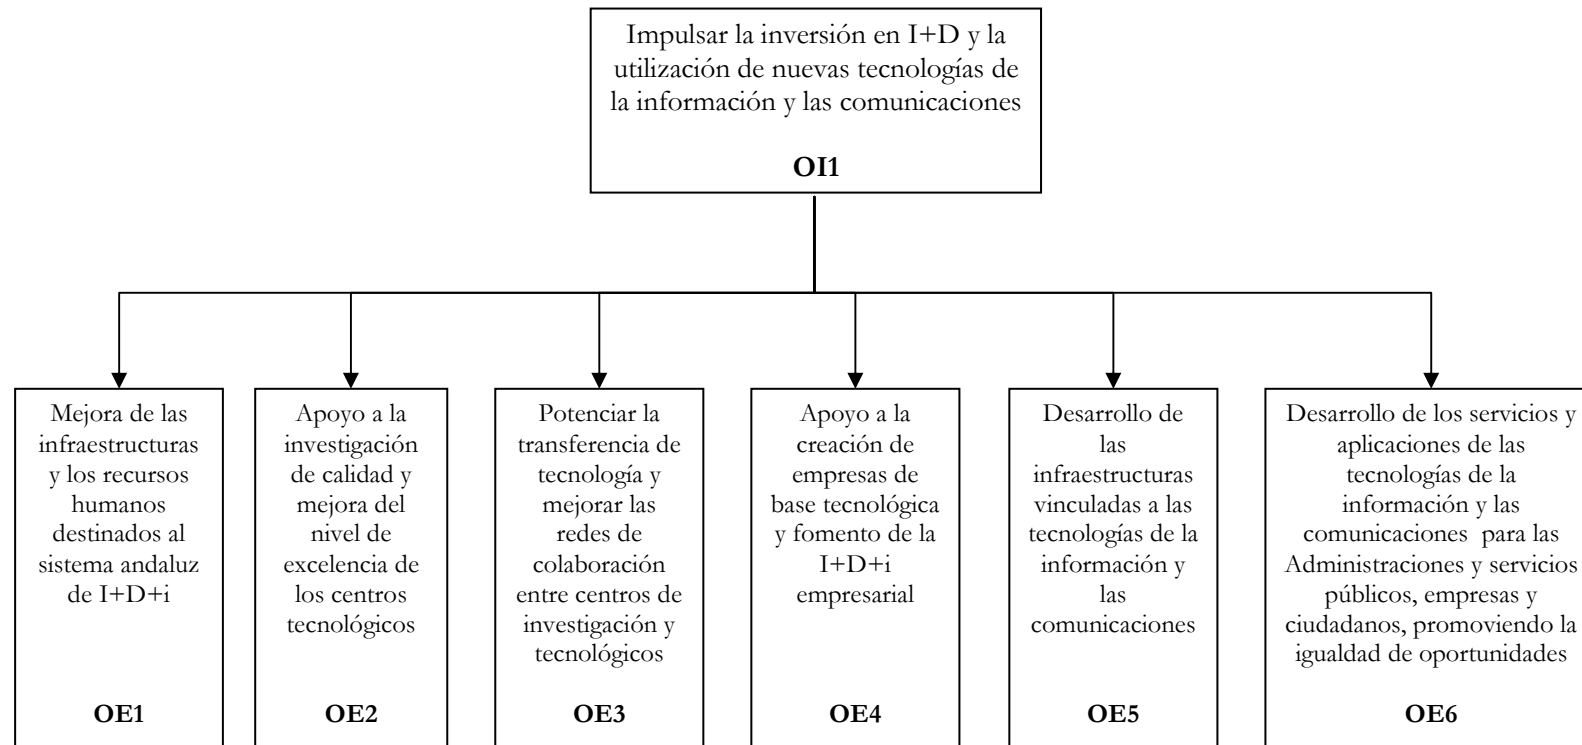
Impulsar la inversión en I+D y la utilización de nuevas tecnologías de la información y las comunicaciones

OI1

Mejora de las infraestructuras y los recursos humanos destinados al sistema andaluz de I+D+i

OE1

Apoyo a la investigación de calidad y mejora del nivel de excelencia de los centros tecnológicos

OE2

Potenciar la transferencia de tecnología y mejorar las redes de colaboración entre centros de investigación y tecnológicos

OE3

Apoyo a la creación de empresas de base tecnológica y fomento de la I+D+i empresarial

OE4

Desarrollo de las infraestructuras vinculadas a las tecnologías de la información y las comunicaciones

OE5

Desarrollo de los servicios y aplicaciones de las tecnologías de la información y las comunicaciones para las Administraciones y servicios públicos, empresas y ciudadanos, promoviendo la igualdad de oportunidades

OE6